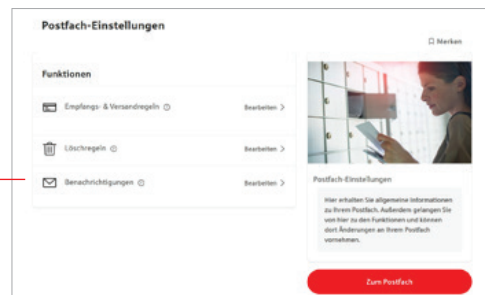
Postfach-Einstellungen

Merken

Funktionen

Empfangs- & Versandregeln

Bearbeiten >

Löschregeln

Bearbeiten >

Benachrichtigungen

Bearbeiten >

Postfach-Einstellungen

Hier erhalten Sie allgemeine Informationen zu Ihrem Postfach. Außerdem gelangen Sie von hier zu den Funktionen und können dort Änderungen an Ihrem Postfach vornehmen.

Zum Postfach